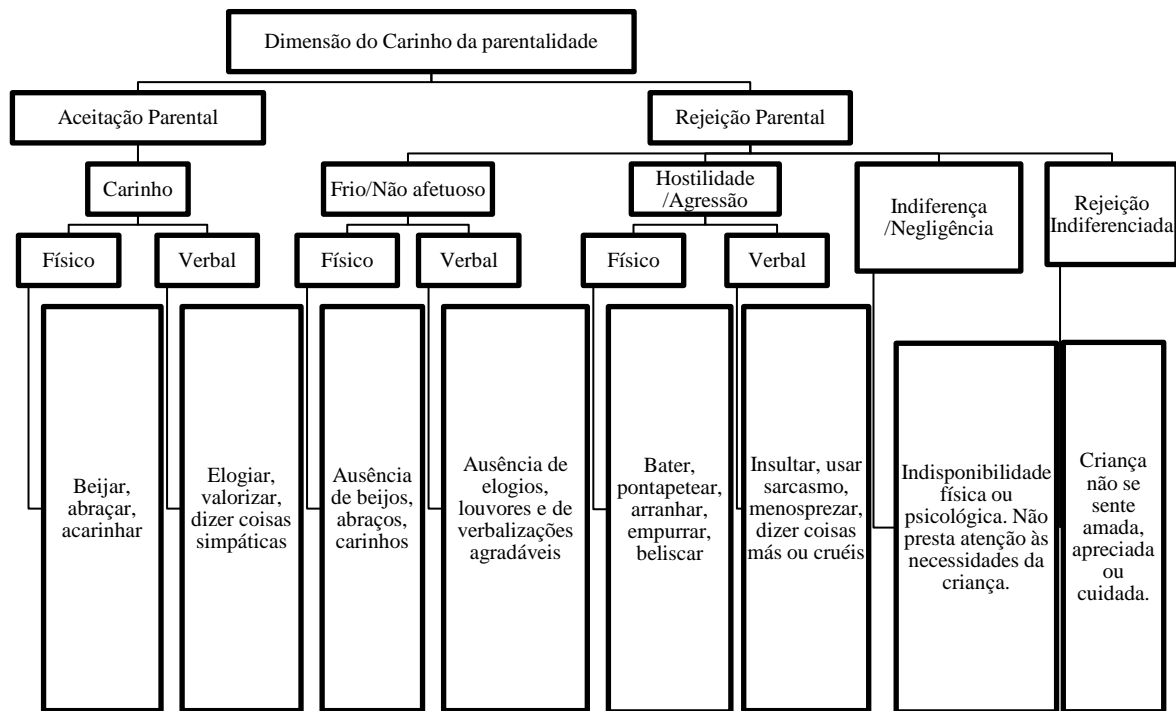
Dimensão do Carinho da parentalidade

Aceitação Parental

Rejeição Parental

Carinho

Frio/Não afetuoso

Hostilidade /Agressão

Indiferença /Negligência

Rejeição Indiferenciada

Físico

Verbal

Físico

Verbal

Físico

Verbal

Beijar, abraçar, acarinhar

Elogiar, valorizar, dizer coisas simpáticas

Ausência de beijos, abraços, carinhos

Ausência de elogios, louvores e de verbalizações agradáveis

Bater, pontapetear, arranhar, empurrar, beliscar

Insultar, usar sarcasmo, menosprezar, dizer coisas más ou cruéis

Indisponibilidade física ou psicológica. Não presta atenção às necessidades da criança.

Criança não se sente amada, apreciada ou cuidada.